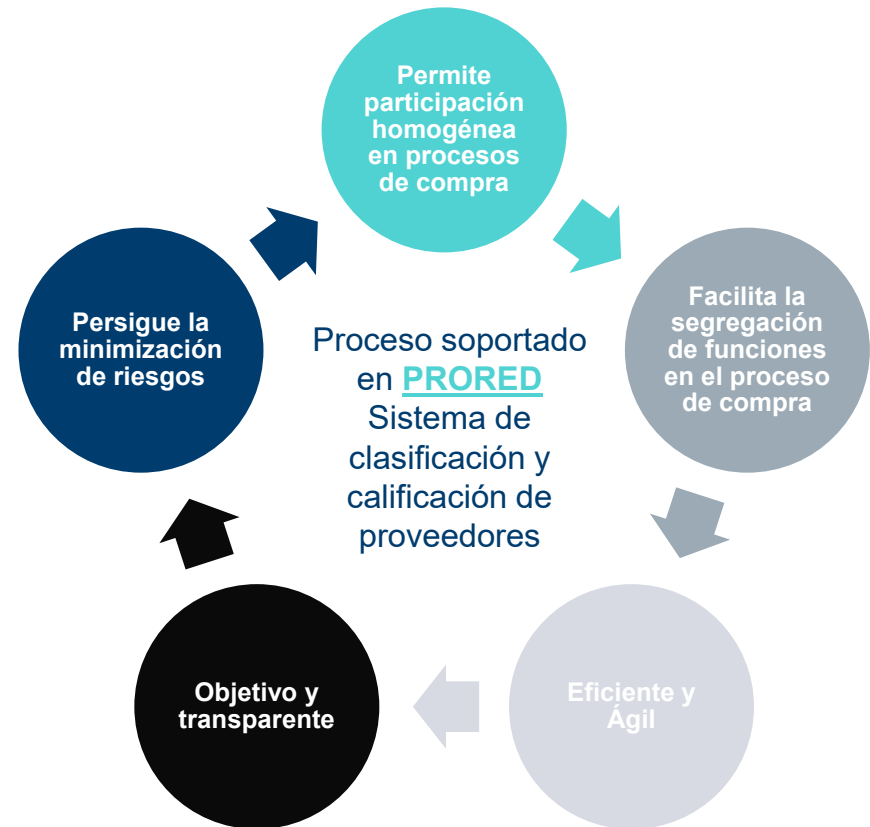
Permite participación homogénea en procesos de compra

Facilita la segregación de funciones en el proceso de compra

Eficiente y Ágil

Objetivo y transparente

Persigue la minimización de riesgos

Proceso soportado en PRORED Sistema de clasificación y calificación de proveedores